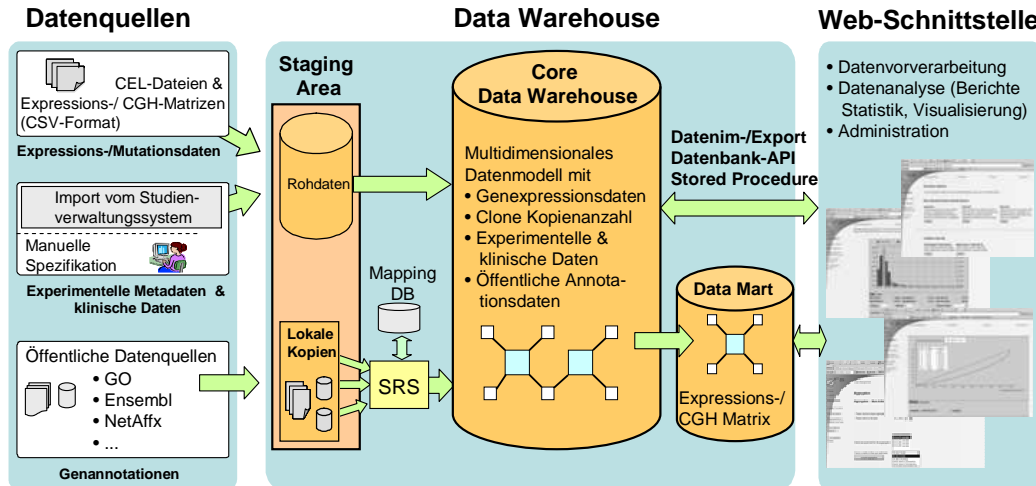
Datenquellen

CEL-Dateien & Expressions-/ CGH-Matrizen (CSV-Format)

Expressions-/Mutationsdaten

Import vom Studienverwaltungssystem

Manuelle Spezifikation

Experimentelle Metadaten & klinische Daten

Öffentliche Datenquellen
• GO
• Ensembl
• NetAffx
• ...

Genannotationen

Data Warehouse

Staging Area

Rohdaten

Lokale Kopien

Mapping DB

SRS

Core Data Warehouse

Multidimensionales Datenmodell mit
• Genexpressionsdaten
• Clone Kopienanzahl
• Experimentelle & klinische Daten
• Öffentliche Annotationsdaten

Data Mart

Expressions-/ CGH Matrix

Datenim-/Export
Datenbank-API
Stored Procedure

Web-Schnittstelle

• Datenvorverarbeitung
• Datenanalyse (Berichte Statistik, Visualisierung)
• Administration